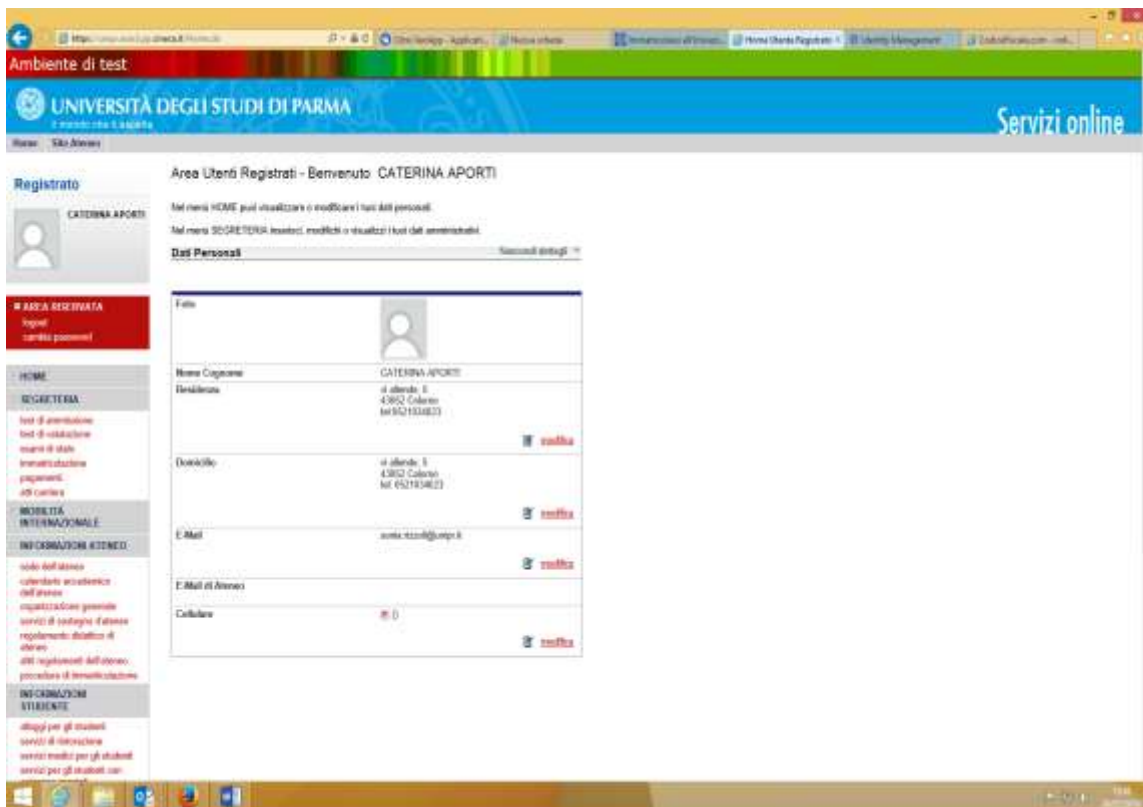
Ambiente di test

UNIVERSITÀ DEGLI STUDI DI PARMA

Servizi online

Home Sito Ateneo

Registrato

CATERINA APORTI

AREA RISERVATA
logout
cambia password

HOME
SEGRETERIA
test di ammissione
test di valutazione
esami di stato
immatricolazione
pagamenti
atti carriera
MOBILITÀ INTERNAZIONALE
INFORMAZIONI ATENEO
sito dell'ateneo
calendario accademico dell'ateneo
organizzazione generale
servizi di sostegno d'ateneo
regolamento didattico di ateneo
altri regolamenti dell'ateneo
procedura di immatricolazione
INFORMAZIONI STUDENTE
alloggi per gli studenti
servizi di ristorazione
servizi medici per gli studenti
servizi per gli studenti con

Area Utenti Registrati - Benvenuto CATERINA APORTI

Nel menù HOME puoi visualizzare o modificare i tuoi dati personali.

Nel menù SEGRETERIA inserisci, modifichi o visualizzi i tuoi dati amministrativi.

Dati Personali Nascondi dettagli

| Foto | |
|---|---|
| Nome Cognome | CATERINA APORTI |
| Residenza | vi allende, 5<br>43052 Colorno<br>tel 0521034823<br>modifica |
| Domicilio | vi allende, 5<br>43052 Colorno<br>tel. 0521034823<br>modifica |
| E-Mail | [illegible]@unipr.it<br>modifica |
| E-Mail di Ateneo | |
| Cellulare | 0<br>modifica |